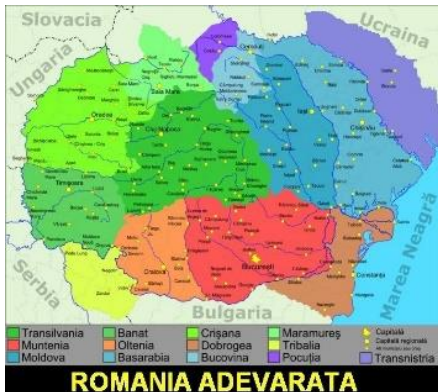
Slovacia

Ucraina

Ungaria

Serbia

Bulgaria

Marea Neagră

Cluj-Napoca

Iaşi

Chişinău

Oradea

Timişoara

Bucureşti

Craiova

Constanţa

Satu Mare

| Transilvania | Banat | Crişana | Maramureş | Capitală |
|---|---|---|---|---|
| Muntenia | Oltenia | Dobrogea | Tribalia | Capitală regională |
| Moldova | Basarabia | Bucovina | Pocuţia | Transnistria |

ROMANIA ADEVARATA